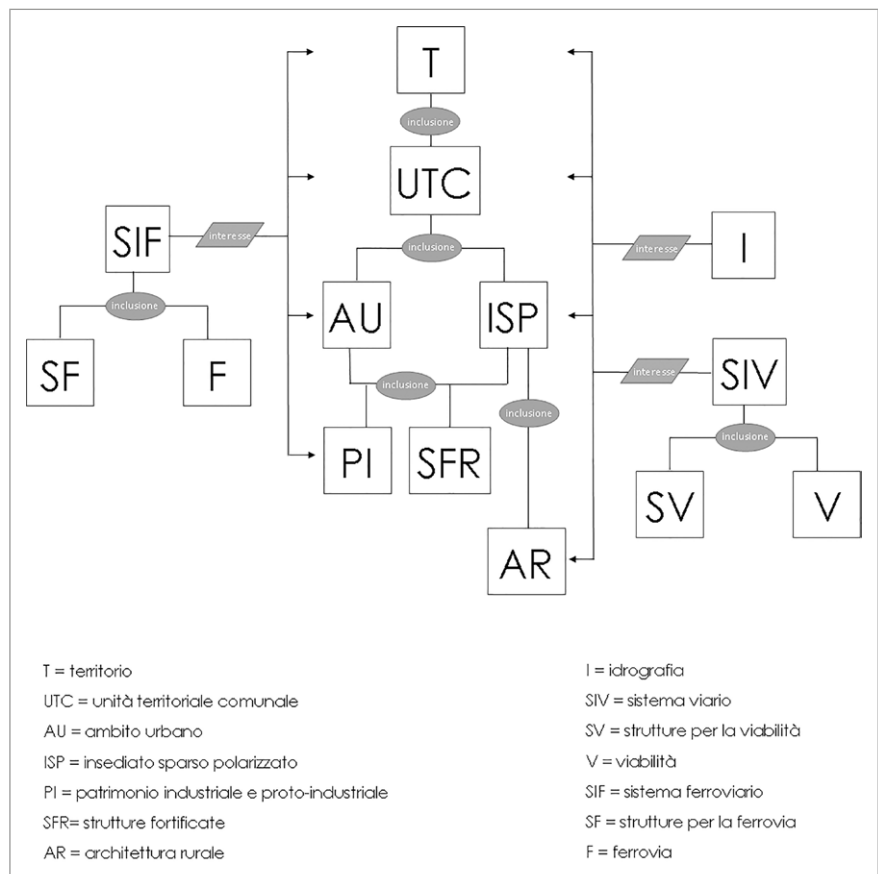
T

inclusione

UTC

SIF

interesse

inclusione

interesse

I

inclusione

AU

ISP

SF

F

inclusione

interesse

SIV

inclusione

PI

SFR

inclusione

SV

V

AR

T = territorio

UTC = unità territoriale comunale

AU = ambito urbano

ISP = insediato sparso polarizzato

PI = patrimonio industriale e proto-industriale

SFR= strutture fortificate

AR = architettura rurale

I = idrografia

SIV = sistema viario

SV = strutture per la viabilità

V = viabilità

SIF = sistema ferroviario

SF = strutture per la ferrovia

F = ferrovia